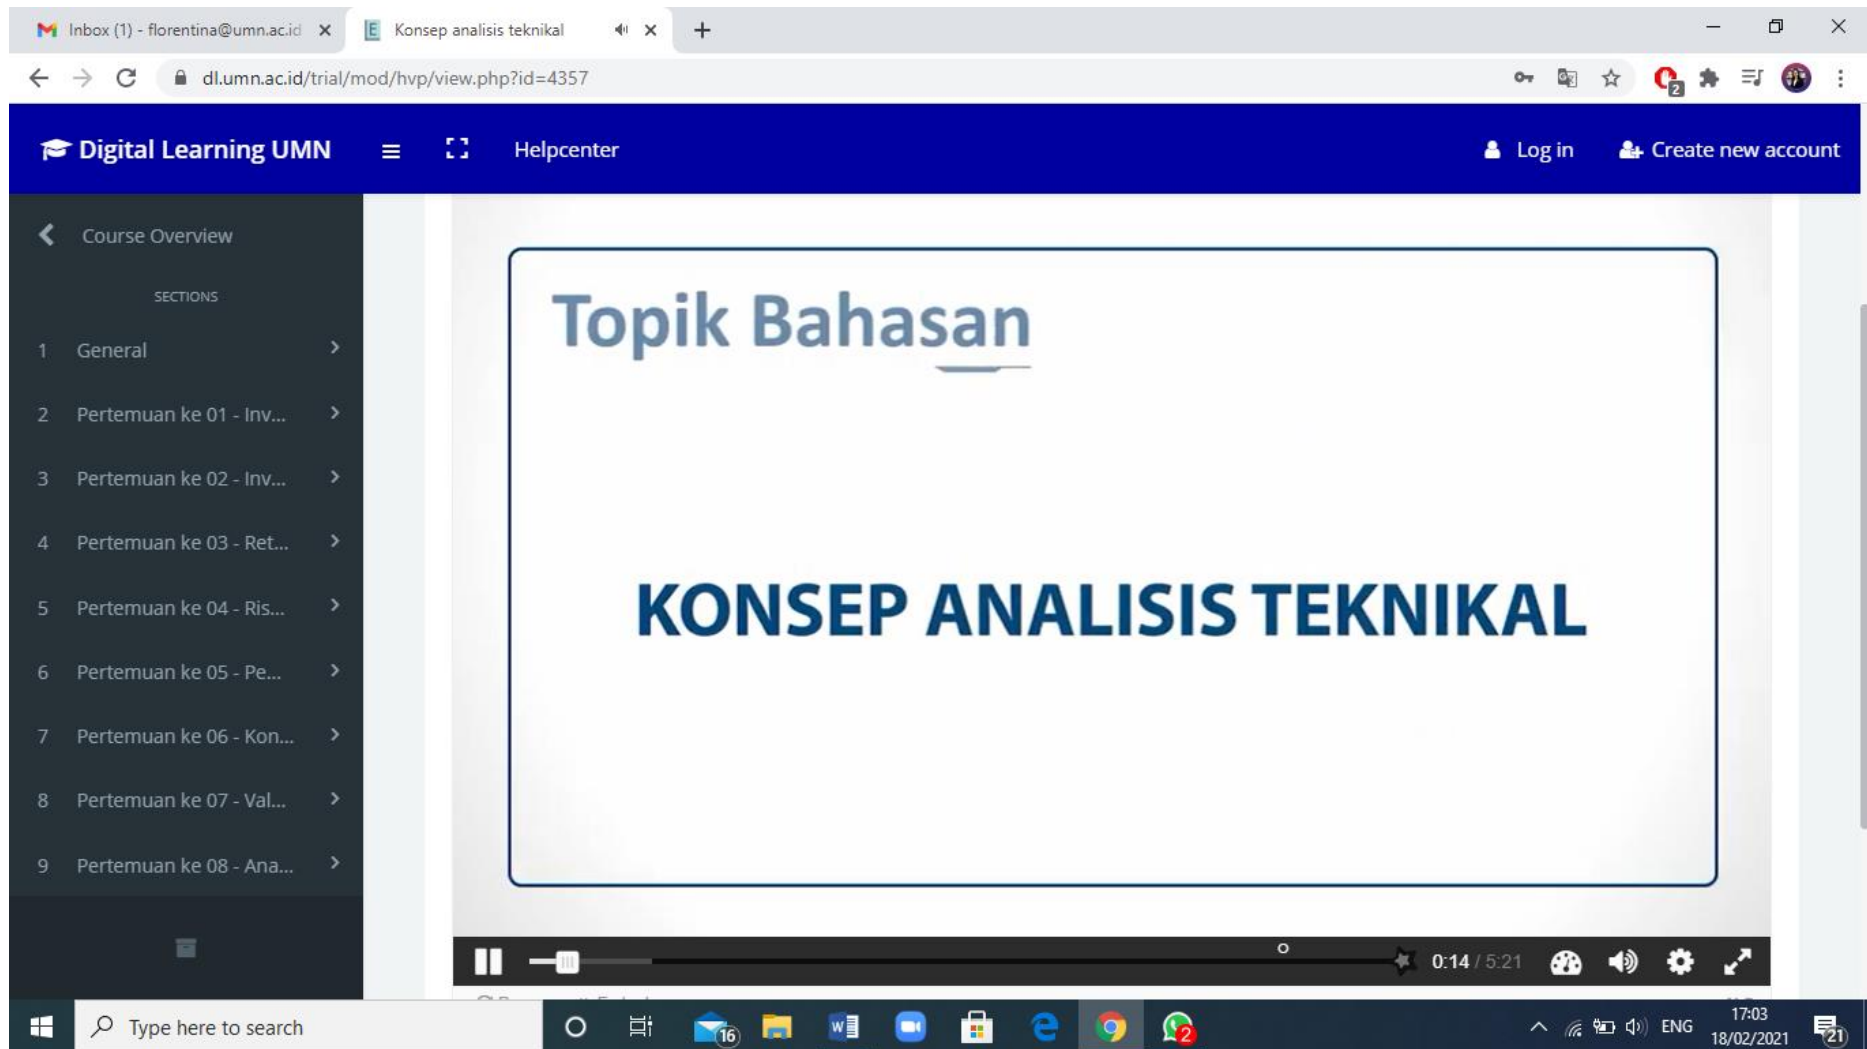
Inbox (1) - florentina@umn.ac.id ×
Konsep analisis teknikal ×
+

dl.umn.ac.id/trial/mod/hvp/view.php?id=4357

Digital Learning UMN
Helpcenter
Log in
Create new account

Course Overview

SECTIONS

1 General
2 Pertemuan ke 01 - Inv...
3 Pertemuan ke 02 - Inv...
4 Pertemuan ke 03 - Ret...
5 Pertemuan ke 04 - Ris...
6 Pertemuan ke 05 - Pe...
7 Pertemuan ke 06 - Kon...
8 Pertemuan ke 07 - Val...
9 Pertemuan ke 08 - Ana...

Topik Bahasan

KONSEP ANALISIS TEKNIKAL

0:14 / 5:21

Type here to search
16
2
ENG
17:03
18/02/2021
21